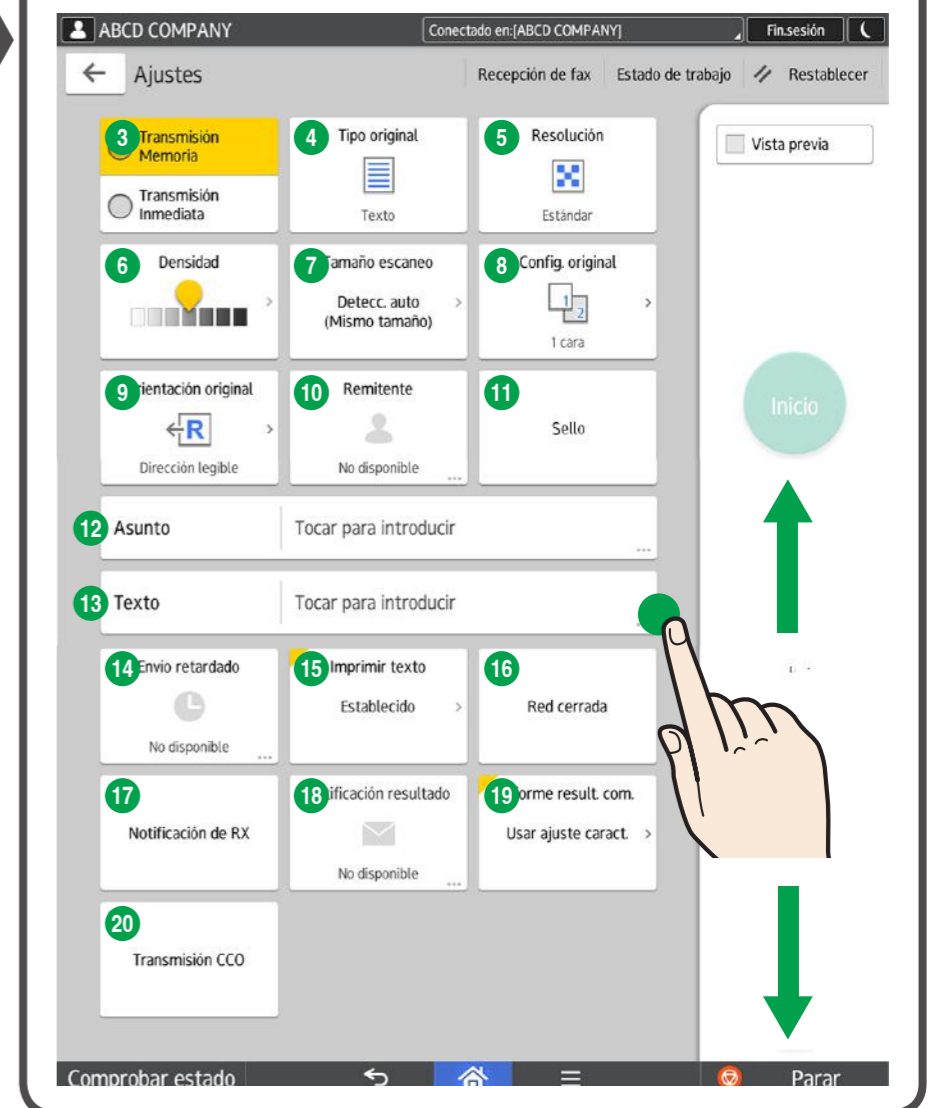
ABCD COMPANY
Conectado en:[ABCD COMPANY]
Fin.sesión

Ajustes
Recepción de fax
Estado de trabajo
Restablecer

3 Transmisión Memoria
Transmisión Inmediata

4 Tipo original
Texto

5 Resolución
Estándar

Vista previa

6 Densidad

7 Tamaño escaneo
Detecc. auto (Mismo tamaño)

8 Config. original
1 cara

9 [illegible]ientación original
Dirección legible

10 Remitente
No disponible

11
Sello

Inicio

12 Asunto
Tocar para introducir

13 Texto
Tocar para introducir

14 Envío retardado
No disponible

15 Imprimir texto
Establecido

16
Red cerrada

17
Notificación de RX

18 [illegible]ificación resultado
No disponible

19 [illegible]orme result. com.
Usar ajuste caract.

20
Transmisión CCO

Comprobar estado
Parar